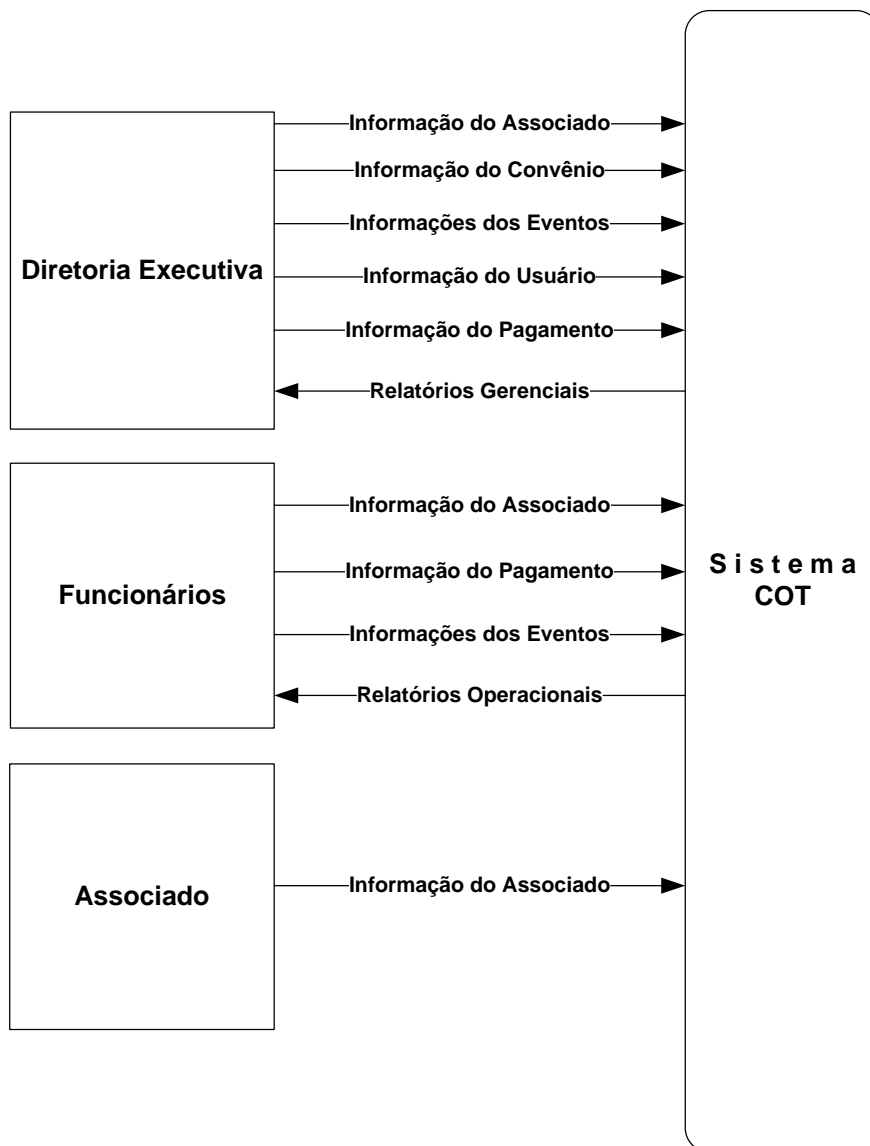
Diretoria Executiva

Informação do Associado

Informação do Convênio

Informações dos Eventos

Informação do Usuário

Informação do Pagamento

Relatórios Gerenciais

Funcionários

Informação do Associado

Informação do Pagamento

Informações dos Eventos

Relatórios Operacionais

Associado

Informação do Associado

S i s t e m a
COT